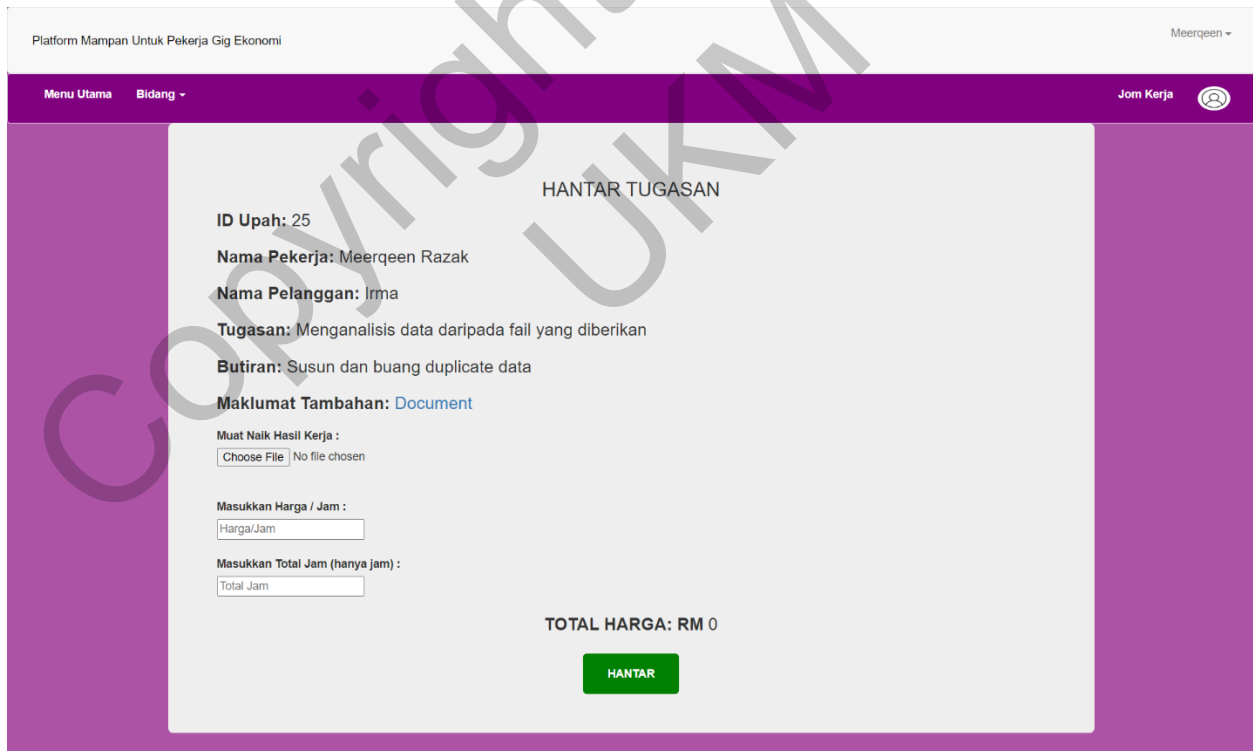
Platform Mampan Untuk Pekerja Gig Ekonomi

Meerqeen ▾

Menu Utama Bidang ▾

Jom Kerja

HANTAR TUGASAN

**ID Upah:** 25

**Nama Pekerja:** Meerqeen Razak

**Nama Pelanggan:** Irma

**Tugasan:** Menganalisis data daripada fail yang diberikan

**Butiran:** Susun dan buang duplicate data

**Maklumat Tambahan:** Document

Muat Naik Hasil Kerja :

Choose File No file chosen

Masukkan Harga / Jam :

Harga/Jam

Masukkan Total Jam (hanya jam) :

Total Jam

**TOTAL HARGA: RM** 0

HANTAR

Copyright UKM